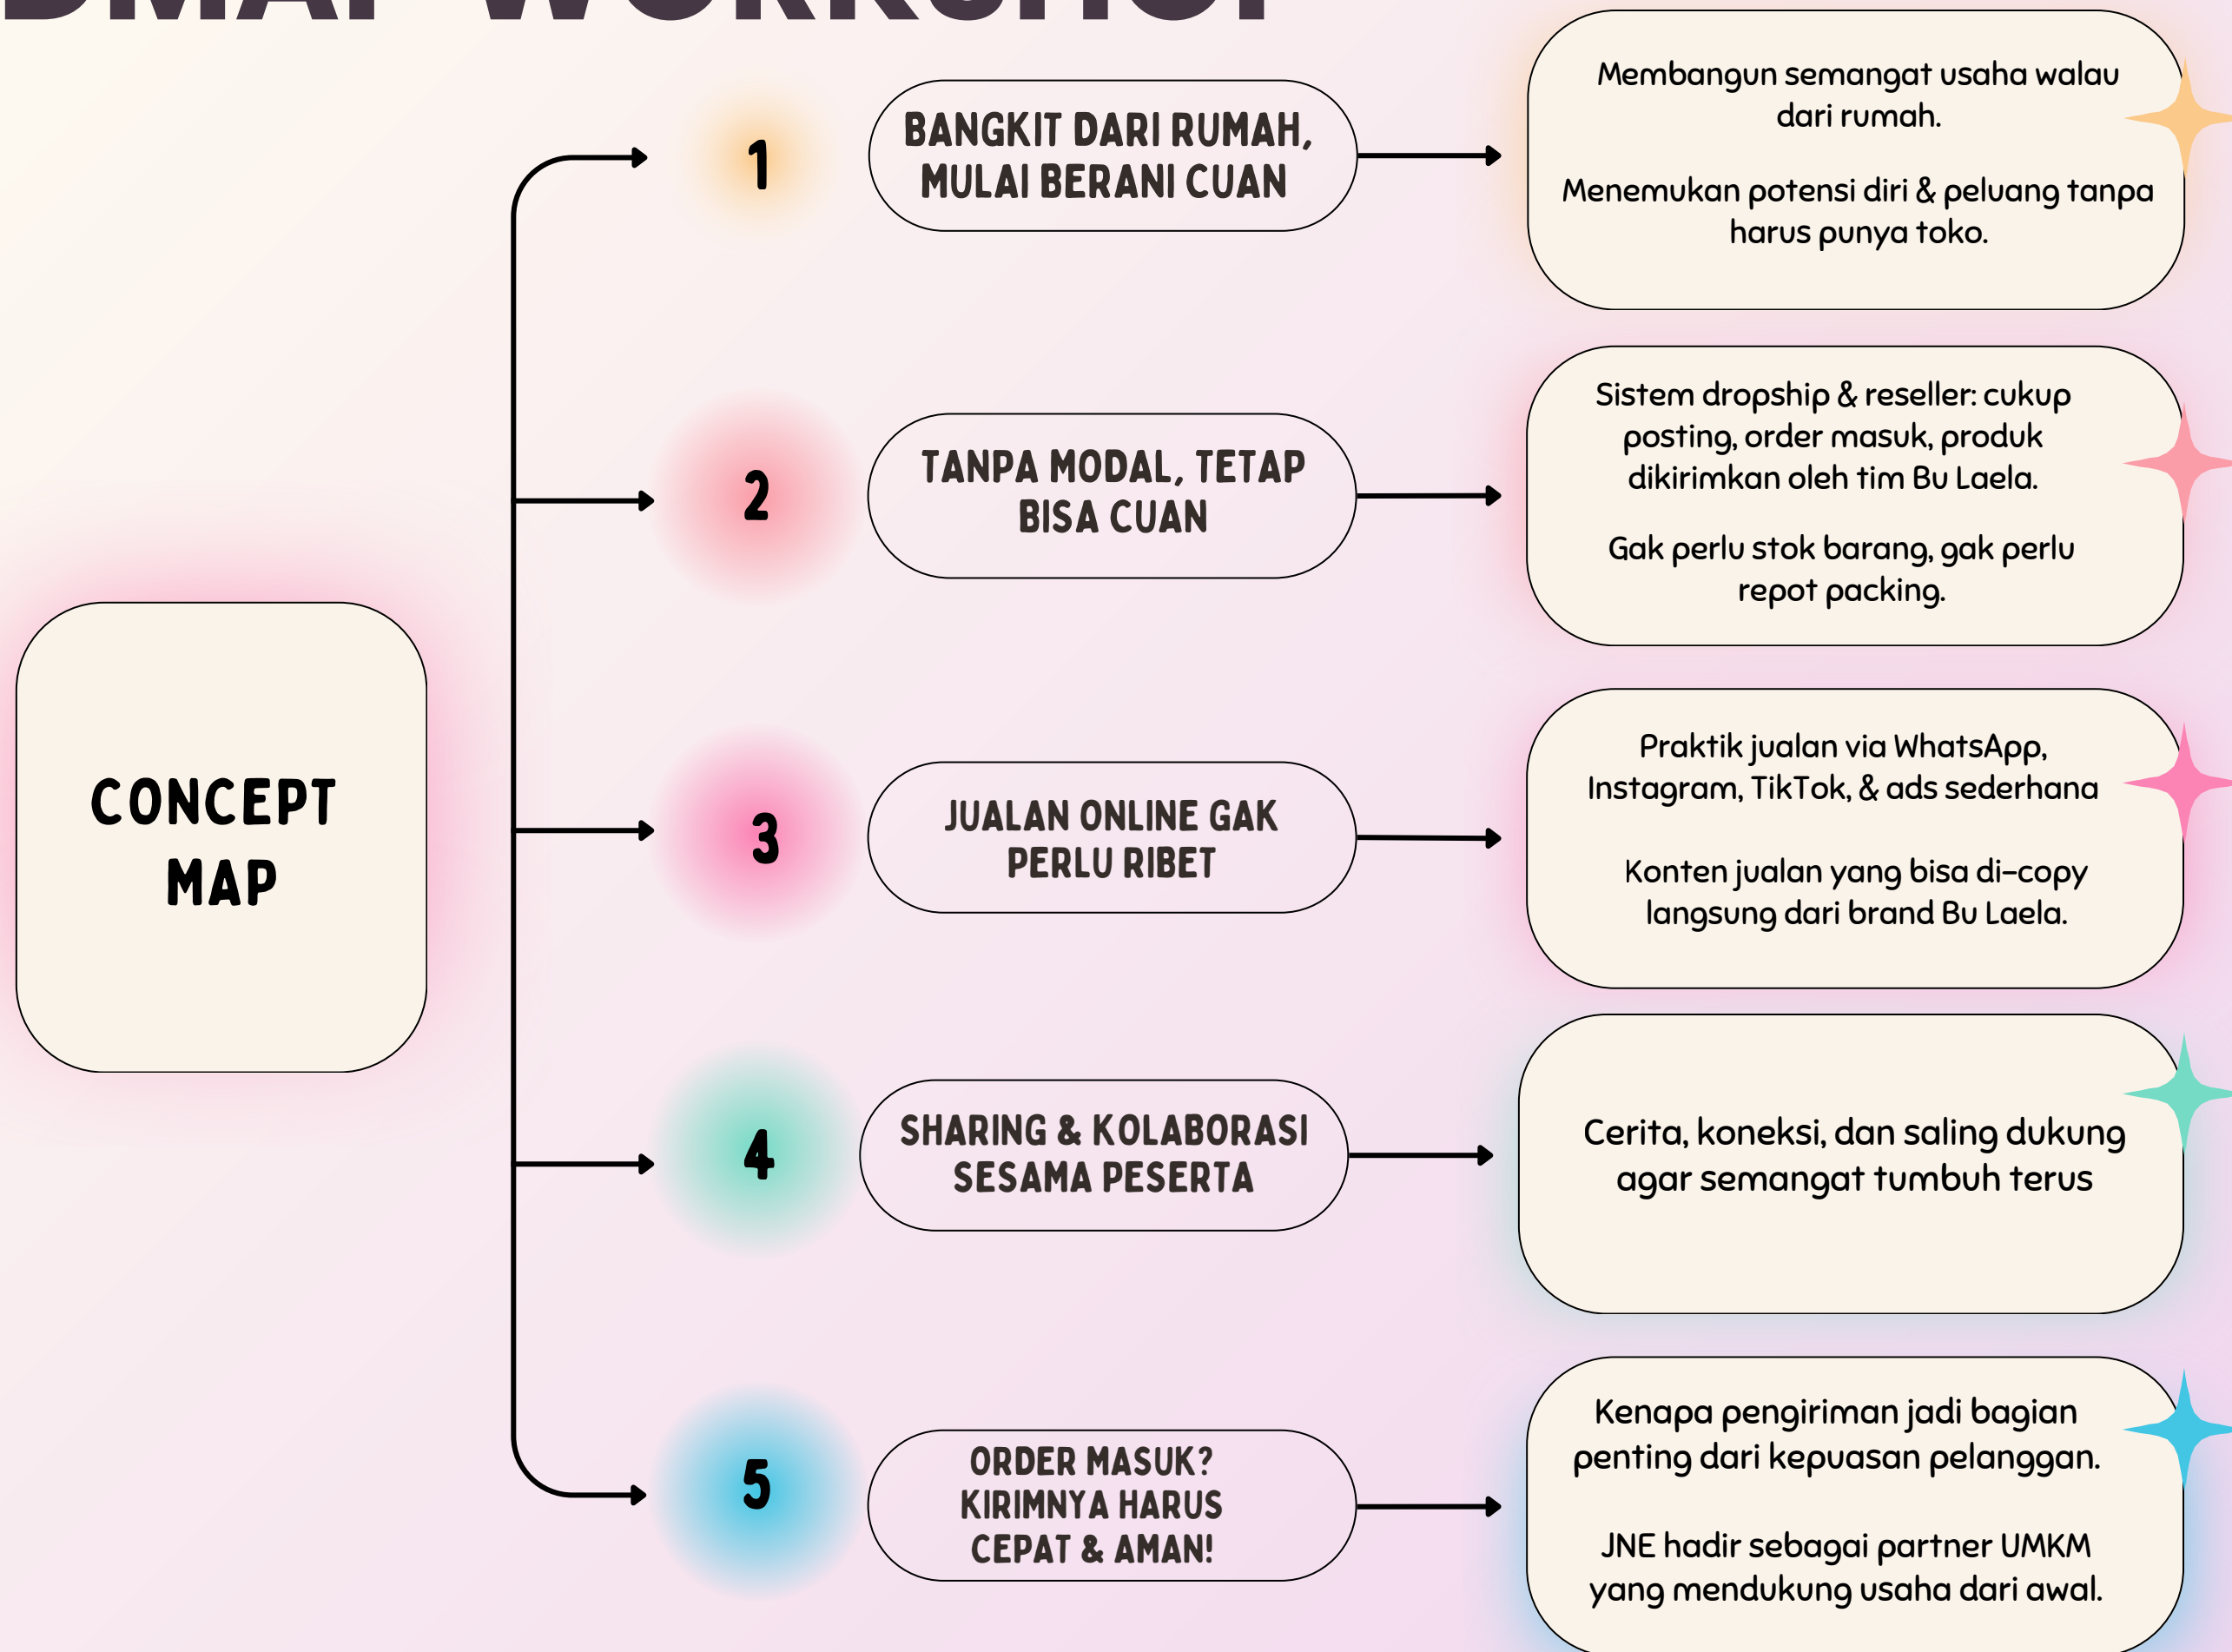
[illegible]

CONCEPT MAP

1

BANGKIT DARI RUMAH, MULAI BERANI CUAN

Membangun semangat usaha walau dari rumah.

Menemukan potensi diri & peluang tanpa harus punya toko.

2

TANPA MODAL, TETAP BISA CUAN

Sistem dropship & reseller: cukup posting, order masuk, produk dikirimkan oleh tim Bu Laela.

Gak perlu stok barang, gak perlu repot packing.

3

JUALAN ONLINE GAK PERLU RIBET

Praktik jualan via WhatsApp, Instagram, TikTok, & ads sederhana

Konten jualan yang bisa di-copy langsung dari brand Bu Laela.

4

SHARING & KOLABORASI SESAMA PESERTA

Cerita, koneksi, dan saling dukung agar semangat tumbuh terus

5

ORDER MASUK? KIRIMNYA HARUS CEPAT & AMAN!

Kenapa pengiriman jadi bagian penting dari kepuasan pelanggan.

JNE hadir sebagai partner UMKM yang mendukung usaha dari awal.